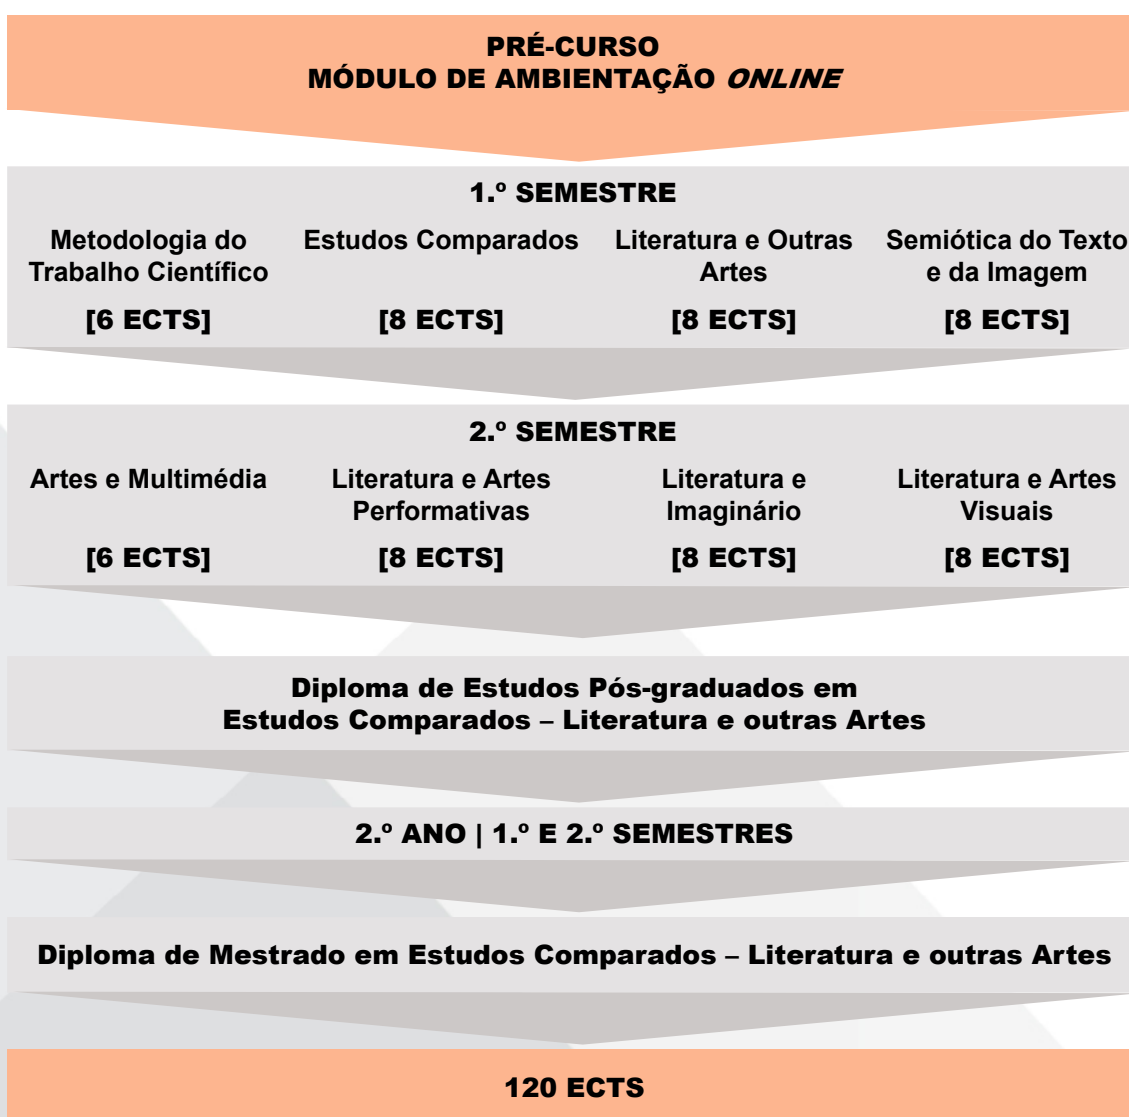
PRÉ-CURSO
MÓDULO DE AMBIENTAÇÃO *ONLINE*

1.º SEMESTRE

Metodologia do Trabalho Científico
[6 ECTS]

Estudos Comparados
[8 ECTS]

Literatura e Outras Artes
[8 ECTS]

Semiótica do Texto e da Imagem
[8 ECTS]

2.º SEMESTRE

Artes e Multimédia
[6 ECTS]

Literatura e Artes Performativas
[8 ECTS]

Literatura e Imaginário
[8 ECTS]

Literatura e Artes Visuais
[8 ECTS]

Diploma de Estudos Pós-graduados em Estudos Comparados – Literatura e outras Artes

2.º ANO | 1.º E 2.º SEMESTRES

Diploma de Mestrado em Estudos Comparados – Literatura e outras Artes

120 ECTS